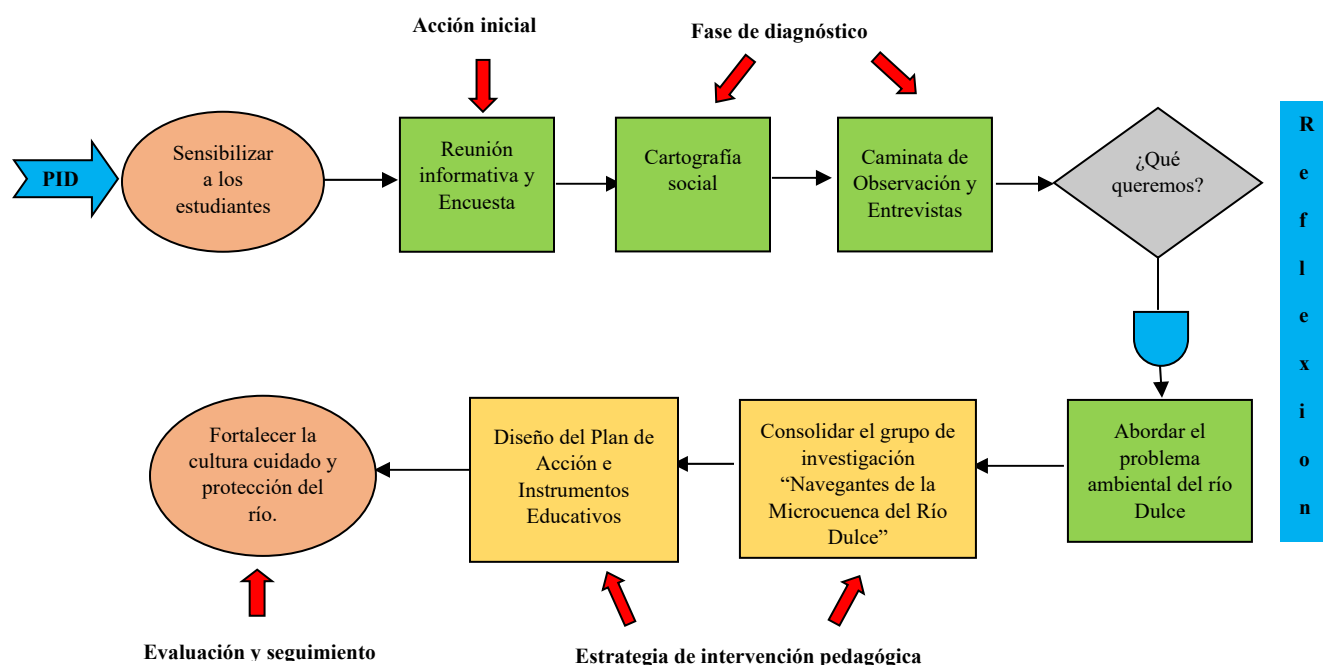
Acción inicial

Fase de diagnóstico

PID

Sensibilizar a los estudiantes

Reunión informativa y Encuesta

Cartografía social

Caminata de Observación y Entrevistas

¿Qué queremos?

R e f l e x i o n

Abordar el problema ambiental del río Dulce

Consolidar el grupo de investigación "Navegantes de la Microcuenca del Río Dulce"

Diseño del Plan de Acción e Instrumentos Educativos

Fortalecer la cultura cuidado y protección del río.

Evaluación y seguimiento

Estrategia de intervención pedagógica